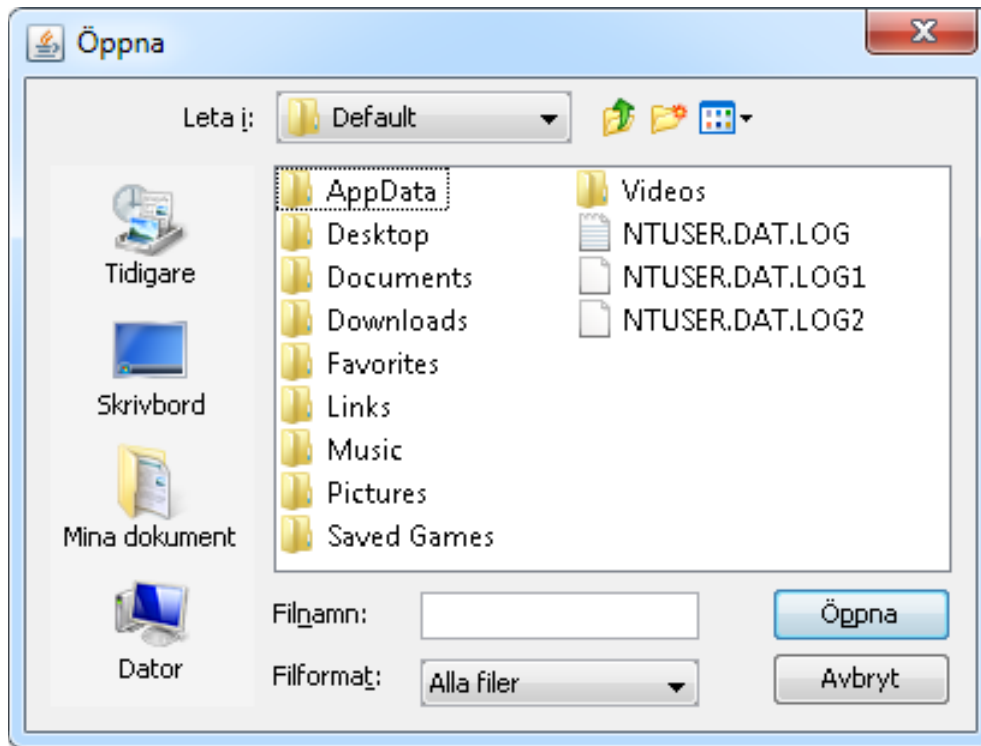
Öppna

Leta i: Default

Tidigare
Skrivbord
Mina dokument
Dator

AppData
Desktop
Documents
Downloads
Favorites
Links
Music
Pictures
Saved Games
Videos
NTUSER.DAT.LOG
NTUSER.DAT.LOG1
NTUSER.DAT.LOG2

Filnamn:
Filformat: Alla filer

Öppna
Avbryt